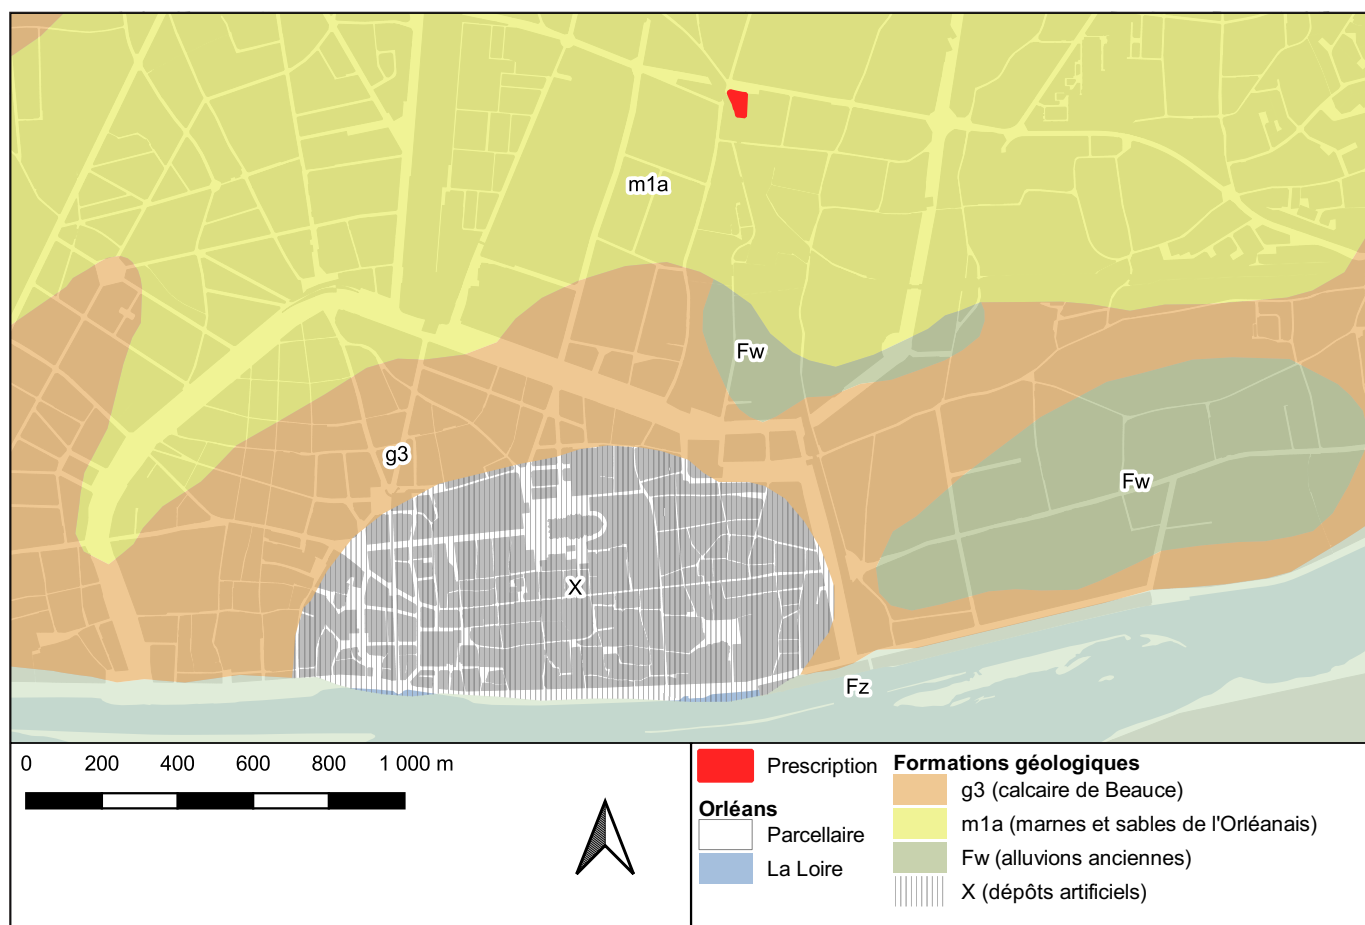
m1a

Fw

g3

Fw

X

Fz

0 200 400 600 800 1 000 m

Prescription

Orléans

Parcellaire

La Loire

Formations géologiques

g3 (calcaire de Beauce)

m1a (marnes et sables de l'Orléanais)

Fw (alluvions anciennes)

X (dépôts artificiels)